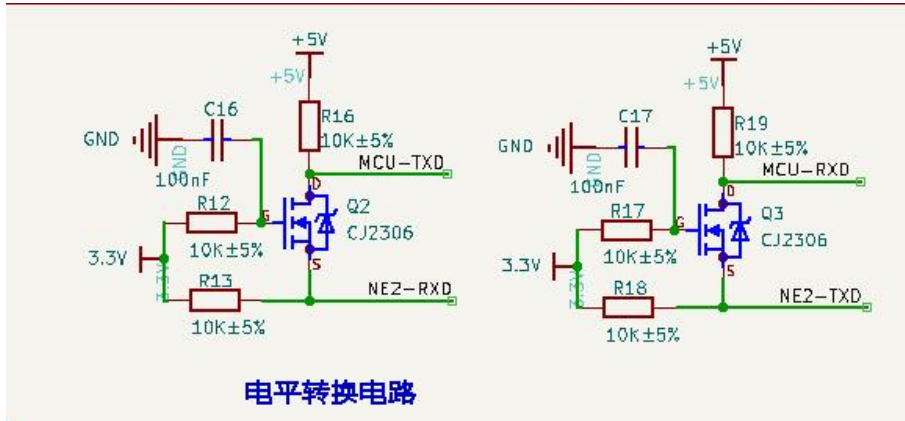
+5V
+5V
R16
10K±5%
MCU-TXD
C16
GND
GND
100nF
D
R12
G
Q2
CJ2306
10K±5%
3.3V
3.3V
S
R13
NE2-RXD
10K±5%

+5V
+5V
R19
10K±5%
C17
GND
GND
MCU-RXD
100nF
D
R17
G
Q3
CJ2306
10K±5%
3.3V
3.3V
S
R18
NE2-TXD
10K±5%

电平转换电路